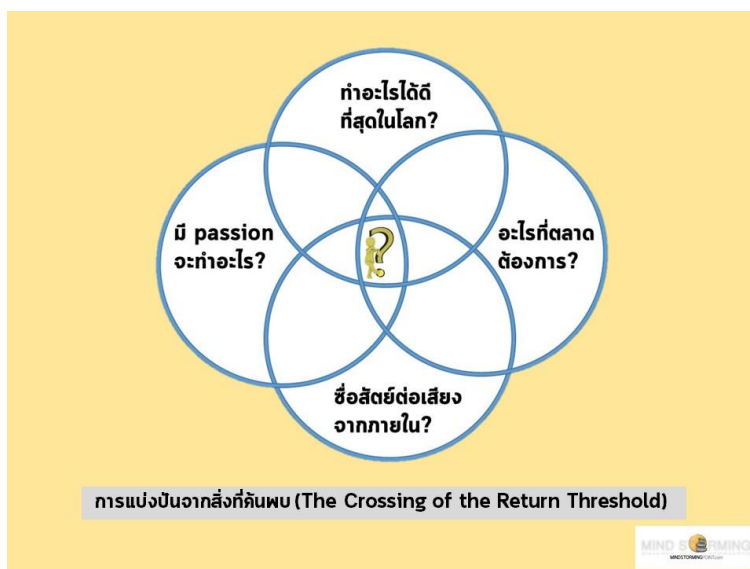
ทำอะไรได้ดีที่สุดในโลก?

มี passion จะทำอะไร?

?

อะไรที่ตลาดต้องการ?

ซื่อสัตย์ต่อเสียงจากภายใน?

การแบ่งปันจากสิ่งที่ค้นพบ (The Crossing of the Return Threshold)

MIND STORMING
MINDSTORMINGPOINT.com